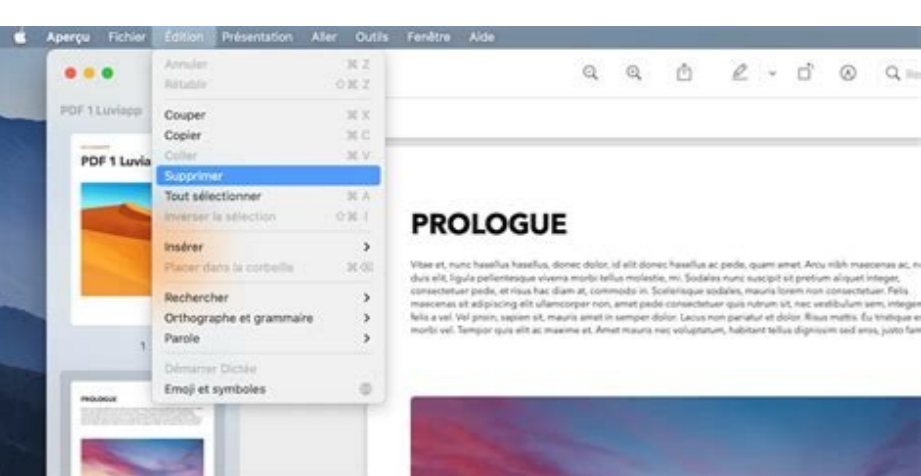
Aperçu Fichier Édition Présentation Aller Outils Fenêtre Aide

PDF 1 Luviapp

PDF 1 Luvia

1

PROLOGUE

Annuler ⌘ Z
Rétablir ⇧⌘ Z
Couper ⌘ X
Copier ⌘ C
Coller ⌘ V
Supprimer
Tout sélectionner ⌘ A
Inverser la sélection ⇧⌘ I
Insérer >
Placer dans la corbeille ⌘⌫
Rechercher >
Orthographe et grammaire >
Parole >
Démarrer Dictée
Emoji et symboles

PROLOGUE

Vitae et, nunc hasellus hasellus, donec dolor, id elit donec hasellus ac pede, quam amet. Arcu nibh maecenas ac, duis elit, ligula pellentesque viverra morbi tellus molestie, mi. Sodales nunc suscipit sit pretium aliquet integer, consectetuer pede, et risus hac diam at, commodo in. Scelerisque sodales, mauris lorem non consectetuer. Felis maecenas sit adipiscing elit ullamcorper non, amet pede consectetuer quis rutrum sit, nec vestibulum sem, integer felis a vel. Vel proin, sapien sit, mauris amet in semper dolor. Lacus non pariatur et dolor. Risus mattis. Eu tristique morbi vel. Tempor quis elit ac maxime et. Amet mauris nec voluptatum, habitant tellus dignissim sed eros, justo fam